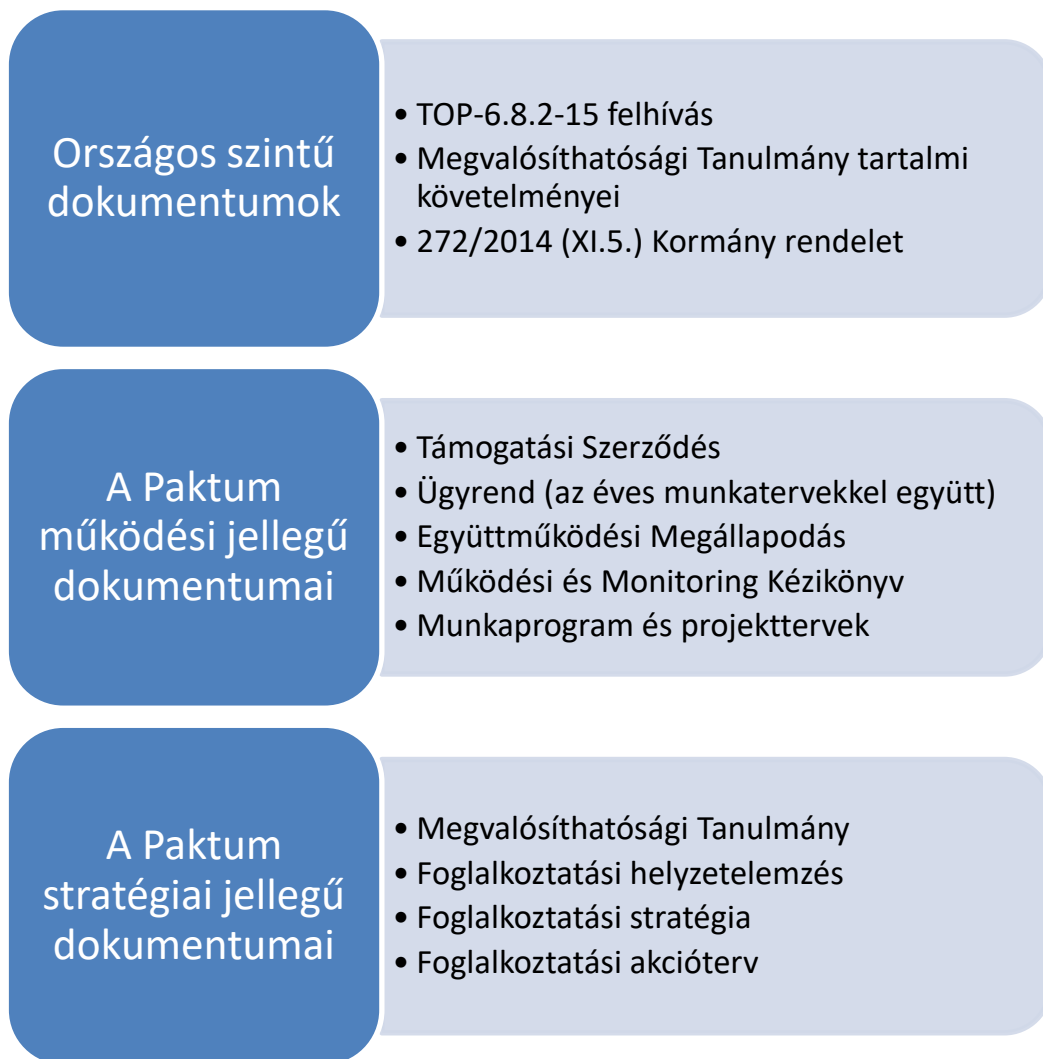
Országos szintű dokumentumok

• TOP-6.8.2-15 felhívás
• Megvalósíthatósági Tanulmány tartalmi követelményei
• 272/2014 (XI.5.) Kormány rendelet

A Paktum működési jellegű dokumentumai

• Támogatási Szerződés
• Ügyrend (az éves munkatervekkel együtt)
• Együttműködési Megállapodás
• Működési és Monitoring Kézikönyv
• Munkaprogram és projekttervek

A Paktum stratégiai jellegű dokumentumai

• Megvalósíthatósági Tanulmány
• Foglalkoztatási helyzetelemzés
• Foglalkoztatási stratégia
• Foglalkoztatási akcióterv